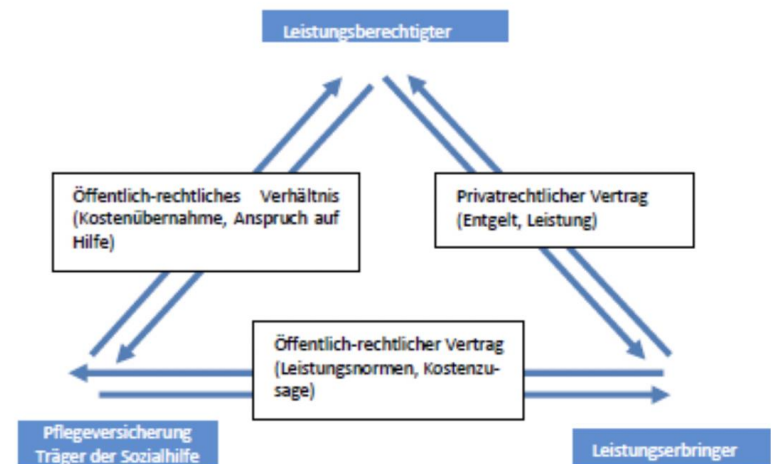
Leistungsberechtigter

Öffentlich-rechtliches Verhältnis (Kostenübernahme, Anspruch auf Hilfe)

Privatrechtlicher Vertrag (Entgelt, Leistung)

Öffentlich-rechtlicher Vertrag (Leistungsnormen, Kostenzusage)

Pflegeversicherung Träger der Sozialhilfe

Leistungserbringer